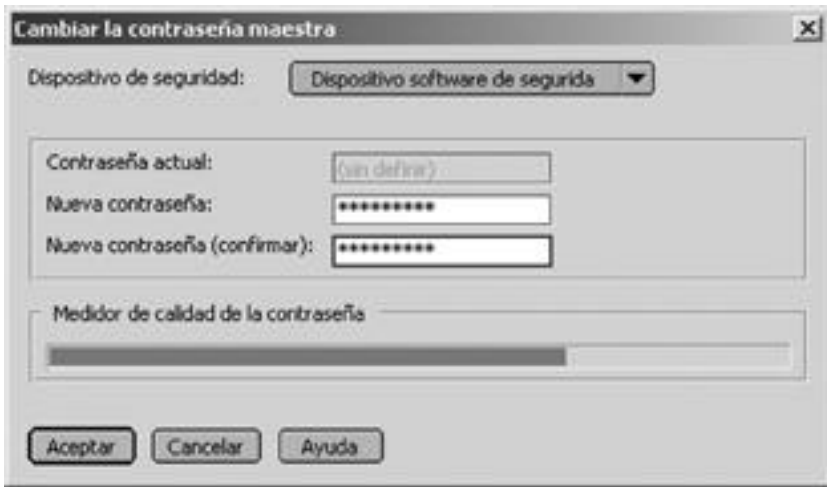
Cambiar la contraseña maestra

Dispositivo de seguridad: Dispositivo software de segurida

Contraseña actual: (sin definir)
Nueva contraseña: **********
Nueva contraseña (confirmar): **********

Medidor de calidad de la contraseña

Aceptar Cancelar Ayuda